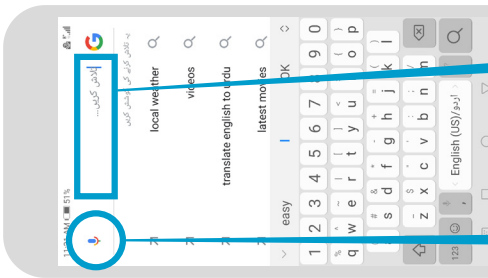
51%

تلاش کریں...

یہ تلاش کرنے کے لیے تلاش کریں

local weather

videos

translate english to urdu

latest movies

easy

OK

1 2 3 4 5 6 7 8 9 0

q w e r t y u i o p

a s d f g h j k l

z x c v b n m

English (US)/اردو

123